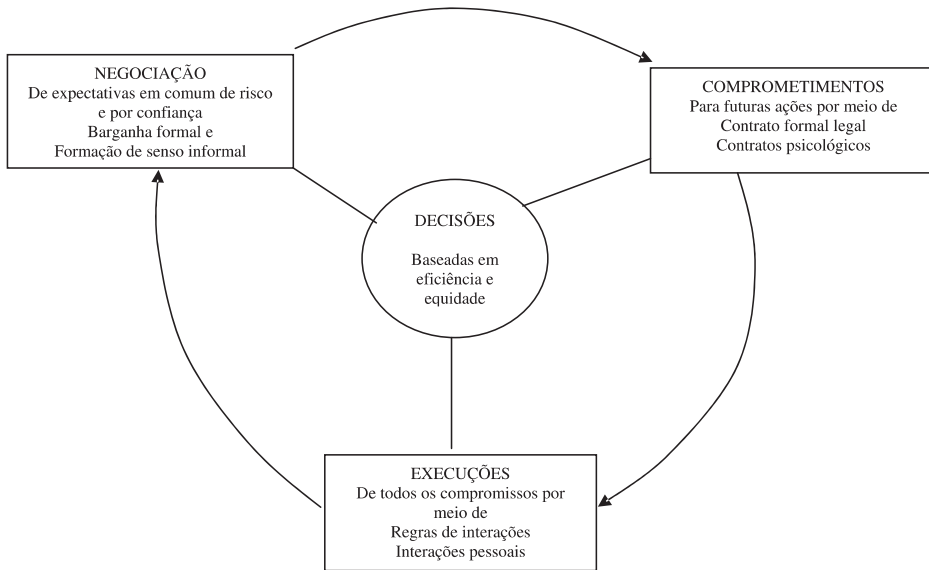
NEGOCIAÇÃO
De expectativas em comum de risco e por confiança
Barganha formal e
Formação de senso informal

COMPROMETIMENTOS
Para futuras ações por meio de
Contrato formal legal
Contratos psicológicos

DECISÕES

Baseadas em eficiência e equidade

EXECUÇÕES
De todos os compromissos por meio de
Regras de interações
Interações pessoais